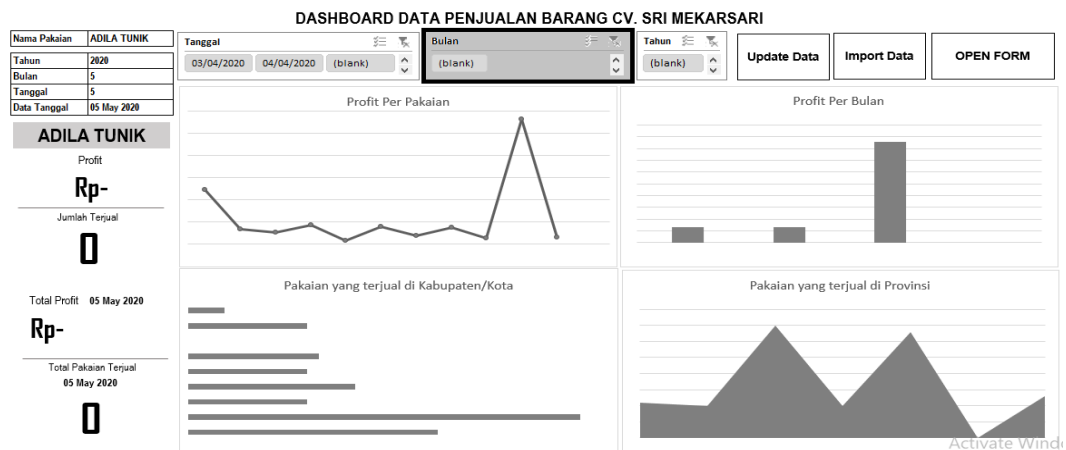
DASHBOARD DATA PENJUALAN BARANG CV. SRI MEKARSARI

| Nama Pakaian | ADILA TUNIK |
|---|---|

| Tahun | 2020 |
|---|---|
| Bulan | 5 |
| Tanggal | 5 |
| Data Tanggal | 05 May 2020 |

Tanggal
03/04/2020 04/04/2020 (blank)

Bulan
(blank)

Tahun
(blank)

Update Data
Import Data
OPEN FORM

ADILA TUNIK
Profit
Rp-
Jumlah Terjual
0

Total Profit 05 May 2020
Rp-

Total Pakaian Terjual
05 May 2020
0

Profit Per Pakaian

Profit Per Bulan

Pakaian yang terjual di Kabupaten/Kota

Pakaian yang terjual di Provinsi

Activate Wind